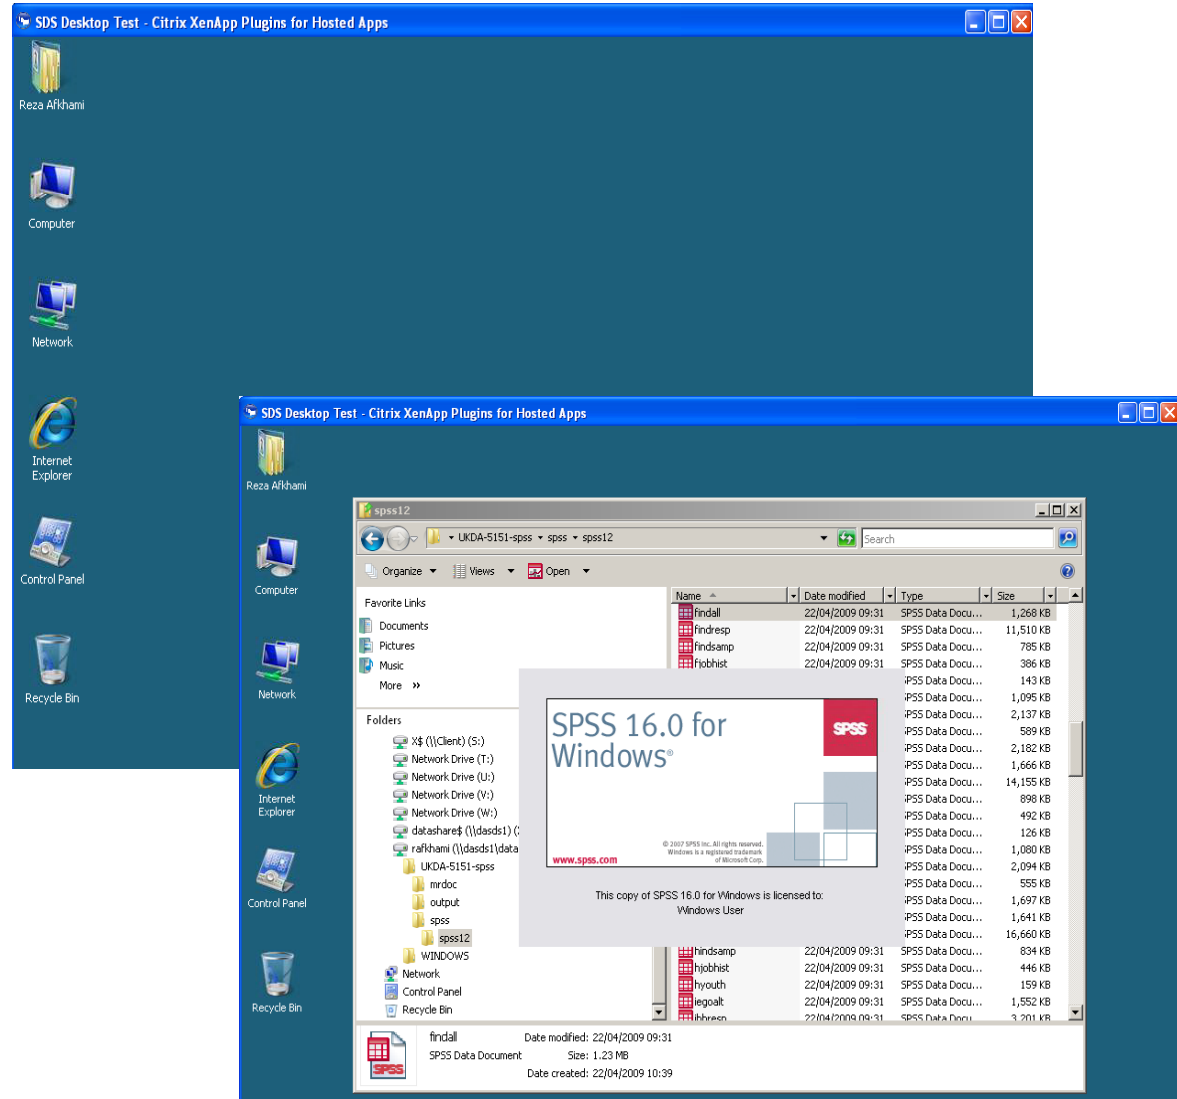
SDS Desktop Test - Citrix XenApp Plugins for Hosted Apps

Reza Afkhami

Computer

Network

Internet Explorer

Control Panel

Recycle Bin

SDS Desktop Test - Citrix XenApp Plugins for Hosted Apps

Reza Afkhami

Computer

Network

Internet Explorer

Control Panel

Recycle Bin

spss12

UKDA-5151-spss ▸ spss ▸ spss12

Search

Organize Views Open

Favorite Links

Documents

Pictures

Music

More »

Folders

X$ (\\Client) (S:)
Network Drive (T:)
Network Drive (U:)
Network Drive (V:)
Network Drive (W:)
datashare$ (\\dasds1) (
rafkhami (\\dasds1\data
UKDA-5151-spss
mrdoc
output
spss
spss12
WINDOWS
Network
Control Panel
Recycle Bin

| Name | Date modified | Type | Size |
|---|---|---|---|
| findall | 22/04/2009 09:31 | SPSS Data Docu... | 1,268 KB |
| findresp | 22/04/2009 09:31 | SPSS Data Docu... | 11,510 KB |
| findsamp | 22/04/2009 09:31 | SPSS Data Docu... | 785 KB |
| fjobhist | 22/04/2009 09:31 | SPSS Data Docu... | 386 KB |
| | | PSS Data Docu... | 143 KB |
| | | PSS Data Docu... | 1,095 KB |
| | | PSS Data Docu... | 2,137 KB |
| | | PSS Data Docu... | 589 KB |
| | | PSS Data Docu... | 2,182 KB |
| | | PSS Data Docu... | 1,666 KB |
| | | PSS Data Docu... | 14,155 KB |
| | | PSS Data Docu... | 898 KB |
| | | PSS Data Docu... | 492 KB |
| | | PSS Data Docu... | 126 KB |
| | | PSS Data Docu... | 1,080 KB |
| | | PSS Data Docu... | 2,094 KB |
| | | PSS Data Docu... | 555 KB |
| | | PSS Data Docu... | 1,697 KB |
| | | PSS Data Docu... | 1,641 KB |
| | | PSS Data Docu... | 16,660 KB |
| hindsamp | 22/04/2009 09:31 | SPSS Data Docu... | 834 KB |
| hjobhist | 22/04/2009 09:31 | SPSS Data Docu... | 446 KB |
| hyouth | 22/04/2009 09:31 | SPSS Data Docu... | 159 KB |
| iegoalt | 22/04/2009 09:31 | SPSS Data Docu... | 1,552 KB |
| ihhresp | 22/04/2009 09:31 | SPSS Data Docu... | 3,201 KB |

SPSS 16.0 for Windows®

SPSS

© 2007 SPSS Inc. All rights reserved. Windows is a registered trademark of Microsoft Corp.

www.spss.com

This copy of SPSS 16.0 for Windows is licensed to:
Windows User

findall Date modified: 22/04/2009 09:31
SPSS Data Document Size: 1.23 MB
Date created: 22/04/2009 10:39

SPSS